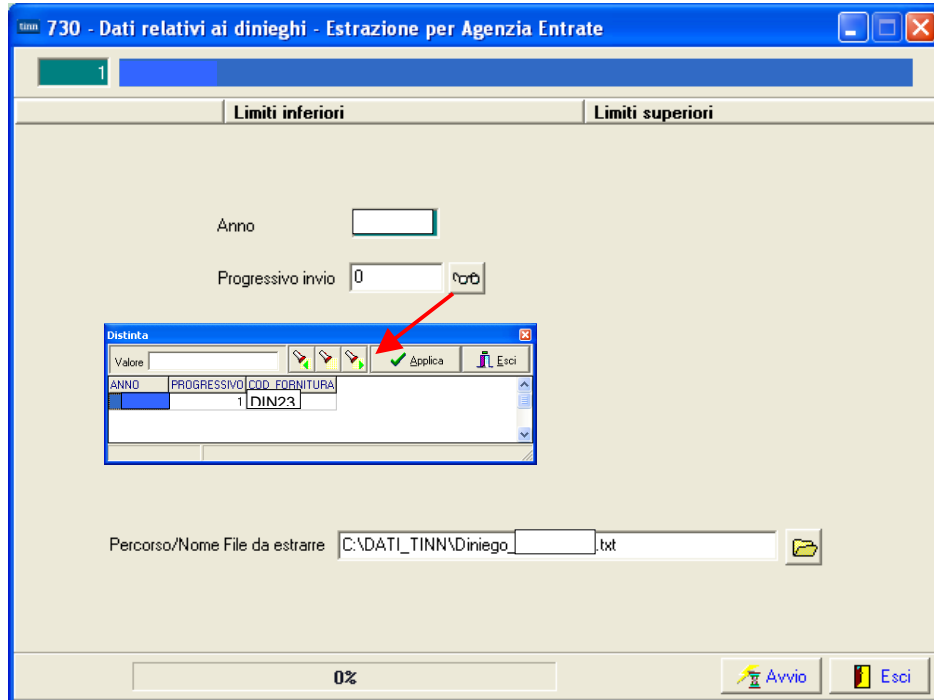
tinn 730 - Dati relativi ai dinieghi - Estrazione per Agenzia Entrate

1

| Limiti inferiori | Limiti superiori |
|---|---|

Anno

Progressivo invio 0

Distinta

Valore

Applica

Esci

| ANNO | PROGRESSIVO | COD_FORNITURA |
|---|---|---|
| | 1 | DIN23 |

Percorso/Nome File da estrarre C:\DATI_TINN\Diniego_ .txt

0%

Avvio

Esci